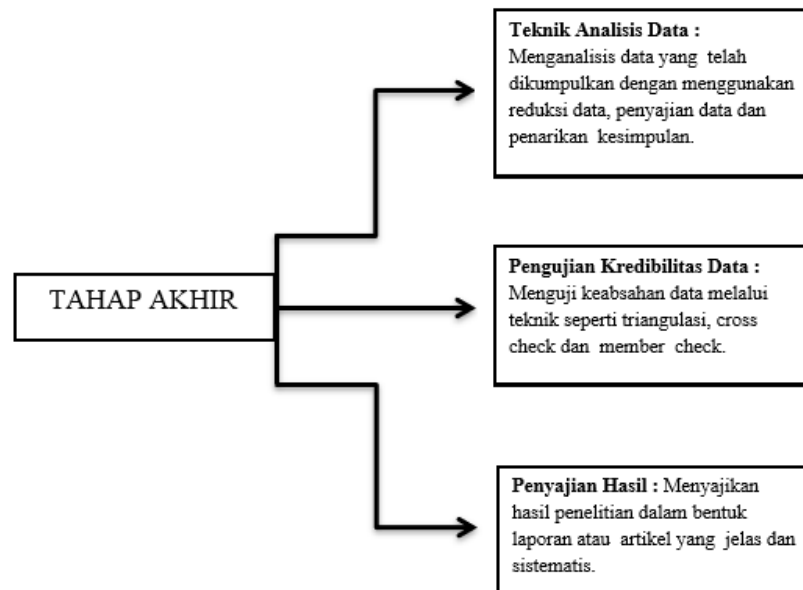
TAHAP AKHIR

**Teknik Analisis Data :** Menganalisis data yang telah dikumpulkan dengan menggunakan reduksi data, penyajian data dan penarikan kesimpulan.

**Pengujian Kredibilitas Data :** Menguji keabsahan data melalui teknik seperti triangulasi, cross check dan member check.

**Penyajian Hasil :** Menyajikan hasil penelitian dalam bentuk laporan atau artikel yang jelas dan sistematis.